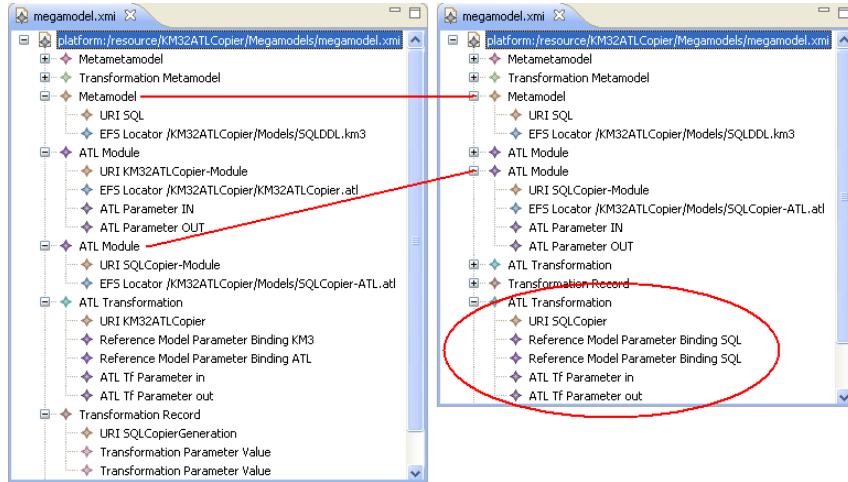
megamodel.xmi

platform:/resource/KM32ATLCopier/Megamodels/megamodel.xmi
Metametamodel
Transformation Metamodel
Metamodel
URI SQL
EFS Locator /KM32ATLCopier/Models/SQLDDL.km3
ATL Module
URI KM32ATLCopier-Module
EFS Locator /KM32ATLCopier/KM32ATLCopier.atl
ATL Parameter IN
ATL Parameter OUT
ATL Module
URI SQLCopier-Module
EFS Locator /KM32ATLCopier/Models/SQLCopier-ATL.atl
ATL Transformation
URI KM32ATLCopier
Reference Model Parameter Binding KM3
Reference Model Parameter Binding ATL
ATL Tf Parameter in
ATL Tf Parameter out
Transformation Record
URI SQLCopierGeneration
Transformation Parameter Value
Transformation Parameter Value

megamodel.xmi

platform:/resource/KM32ATLCopier/Megamodels/megamodel.xmi
Metametamodel
Transformation Metamodel
Metamodel
URI SQL
EFS Locator /KM32ATLCopier/Models/SQLDDL.km3
ATL Module
ATL Module
URI SQLCopier-Module
EFS Locator /KM32ATLCopier/Models/SQLCopier-ATL.atl
ATL Parameter IN
ATL Parameter OUT
ATL Transformation
Transformation Record
ATL Transformation
URI SQLCopier
Reference Model Parameter Binding SQL
Reference Model Parameter Binding SQL
ATL Tf Parameter in
ATL Tf Parameter out